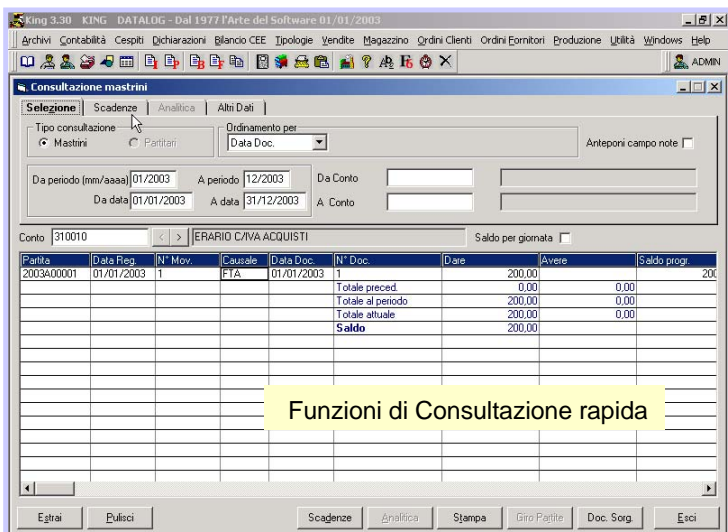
King 3.30 KING DATALOG - Dal 1977 l'Arte del Software 01/01/2003

Archivi Contabilità Cespiti Dichiarazioni Bilancio CEE Tipologie Vendite Magazzino Ordini Clienti Ordini Fornitori Produzione Utilità Windows Help

ADMIN

Consultazione mastrini

Selezione | Scadenze | Analitica | Altri Dati

Tipo consultazione
Mastrini
Partitari

Ordinamento per
Data Doc.

Anteponi campo note

Da periodo (mm/aaaa) 01/2003 A periodo 12/2003
Da data 01/01/2003 A data 31/12/2003

Da Conto
A Conto

Conto 310010 ERARIO C/IVA ACQUISTI

Saldo per giornata

| Partita | Data Reg. | N° Mov. | Causale | Data Doc. | N° Doc. | Dare | Avere | Saldo progr. |
|---|---|---|---|---|---|---|---|---|
| 2003A00001 | 01/01/2003 | 1 | FTA | 01/01/2003 | 1 | 200,00 | | 200 |
| | | | | | Totale preced. | 0,00 | 0,00 | |
| | | | | | Totale al periodo | 200,00 | 0,00 | |
| | | | | | Totale attuale | 200,00 | 0,00 | |
| | | | | | Saldo | 200,00 | | |

Funzioni di Consultazione rapida

Estrai Pulisci Scadenze Analitica Stampa Giro Partite Doc. Sorg. Esci